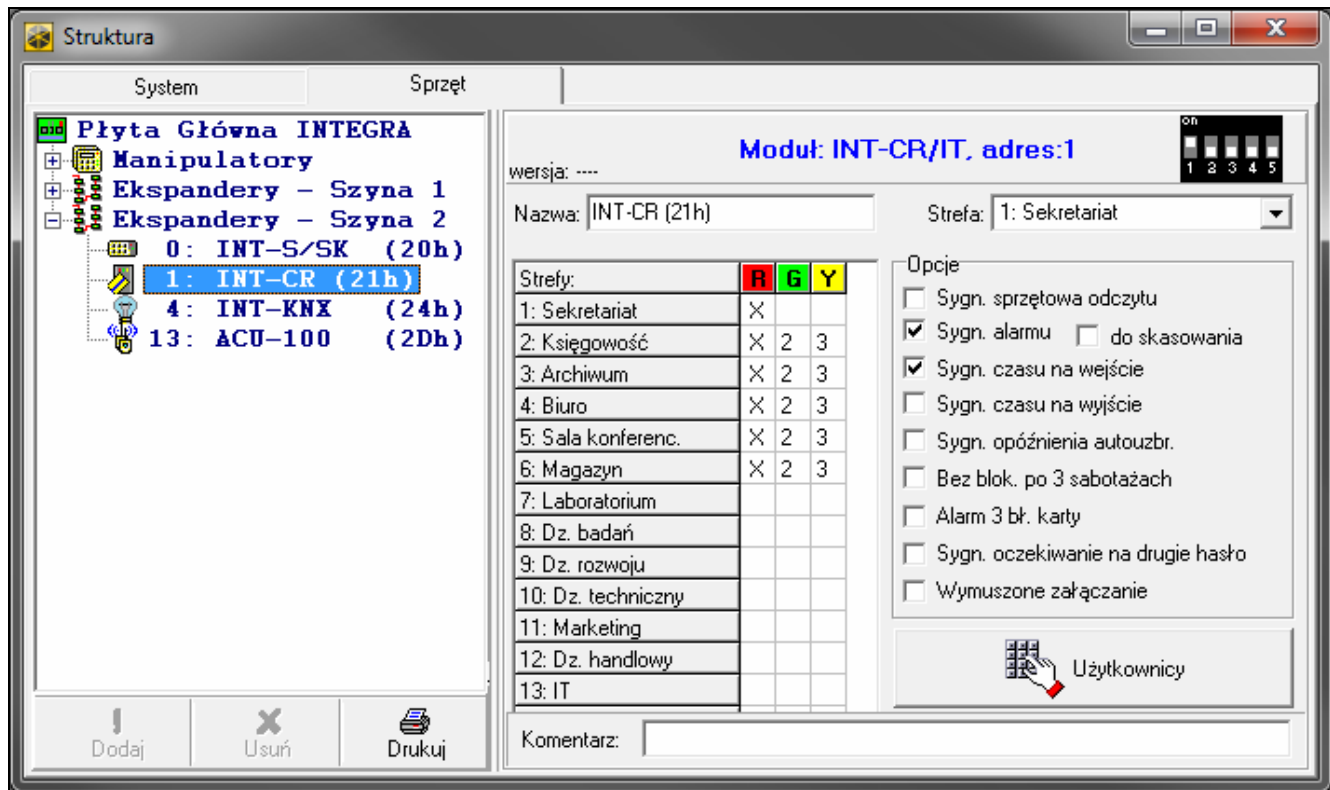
Struktura

System | Sprzęt

Płyta Główna INTEGRA
Manipulatory
Ekspandery - Szyna 1
Ekspandery - Szyna 2
0: INT-S/SK (20h)
1: INT-CR (21h)
4: INT-KNX (24h)
13: ACU-100 (2Dh)

Dodaj | Usuń | Drukuj

Moduł: INT-CR/IT, adres:1
on
1 2 3 4 5
wersja: ----

Nazwa: INT-CR (21h)
Strefa: 1: Sekretariat

| Strefy: | R | G | Y |
|---|---|---|---|
| 1: Sekretariat | X | | |
| 2: Księgowość | X | 2 | 3 |
| 3: Archiwum | X | 2 | 3 |
| 4: Biuro | X | 2 | 3 |
| 5: Sala konferenc. | X | 2 | 3 |
| 6: Magazyn | X | 2 | 3 |
| 7: Laboratorium | | | |
| 8: Dz. badań | | | |
| 9: Dz. rozwoju | | | |
| 10: Dz. techniczny | | | |
| 11: Marketing | | | |
| 12: Dz. handlowy | | | |
| 13: IT | | | |

Opcje
Sygn. sprzętowa odczytu
Sygn. alarmu
do skasowania
Sygn. czasu na wejście
Sygn. czasu na wyjście
Sygn. opóźnienia autouzbr.
Bez blok. po 3 sabotażach
Alarm 3 bł. karty
Sygn. oczekiwanie na drugie hasło
Wymuszone załączanie

Użytkownicy

Komentarz: